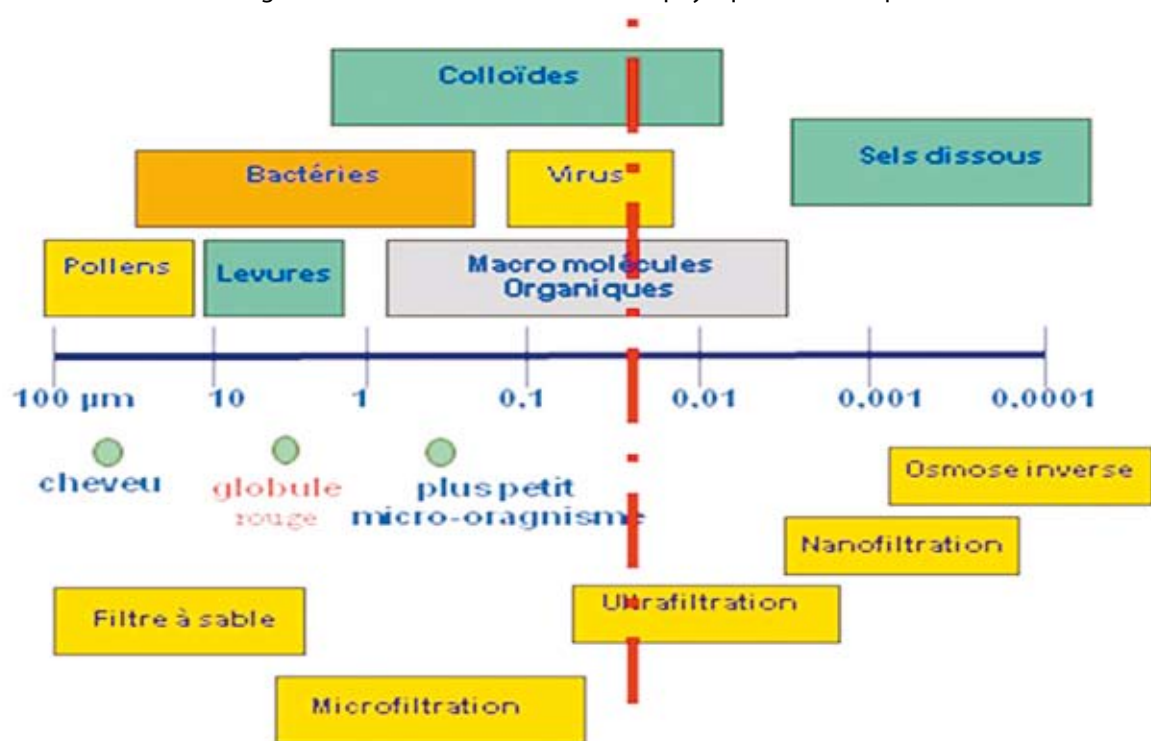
Colloïdes

Bactéries

Virus

Sels dissous

Pollens

Levures

Macro molécules Organiques

100 µm

10

1

0,1

0,01

0,001

0,0001

cheveu

globule rouge

plus petit micro-oragnisme

Osmose inverse

Nanofiltration

Filtre à sable

Ultrafiltration

Microfiltration